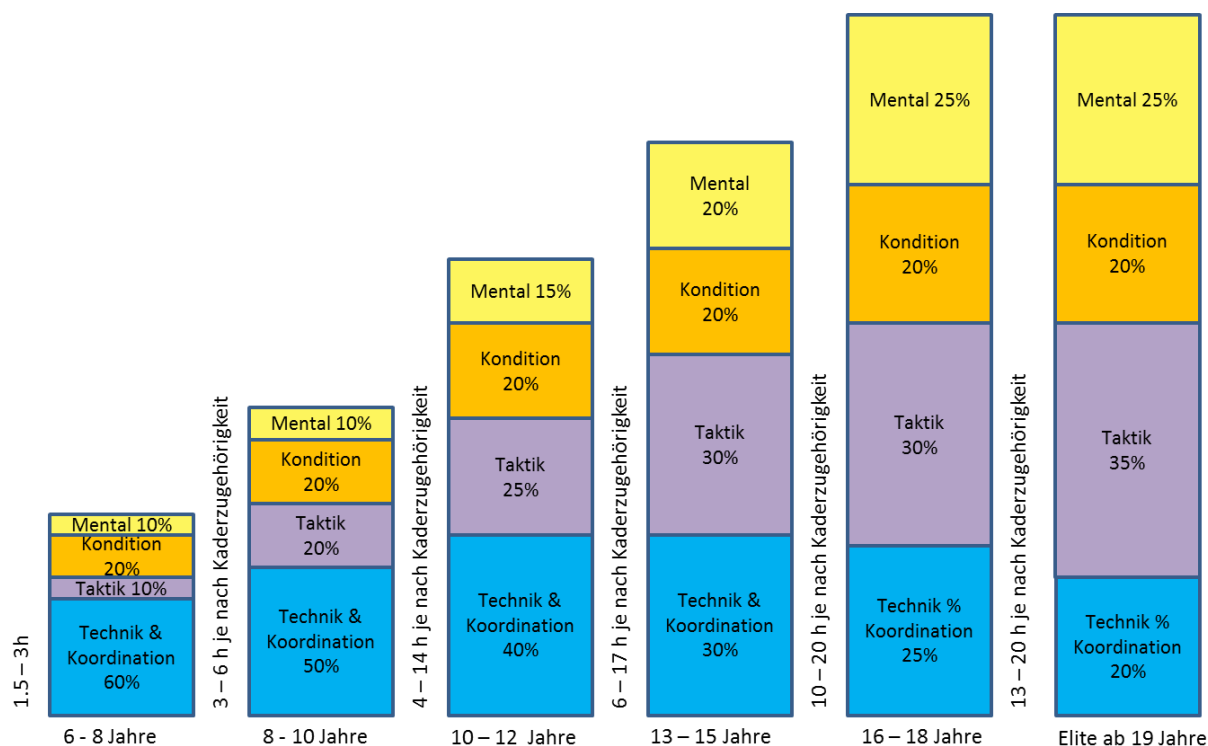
1.5 – 3h

Mental 10%
Kondition 20%
Taktik 10%
Technik & Koordination 60%

6 - 8 Jahre

3 – 6 h je nach Kaderzugehörigkeit

Mental 10%
Kondition 20%
Taktik 20%
Technik & Koordination 50%

8 - 10 Jahre

4 – 14 h je nach Kaderzugehörigkeit

Mental 15%
Kondition 20%
Taktik 25%
Technik & Koordination 40%

10 – 12 Jahre

6 – 17 h je nach Kaderzugehörigkeit

Mental 20%
Kondition 20%
Taktik 30%
Technik & Koordination 30%

13 – 15 Jahre

10 – 20 h je nach Kaderzugehörigkeit

Mental 25%
Kondition 20%
Taktik 30%
Technik % Koordination 25%

16 – 18 Jahre

13 – 20 h je nach Kaderzugehörigkeit

Mental 25%
Kondition 20%
Taktik 35%
Technik % Koordination 20%

Elite ab 19 Jahre